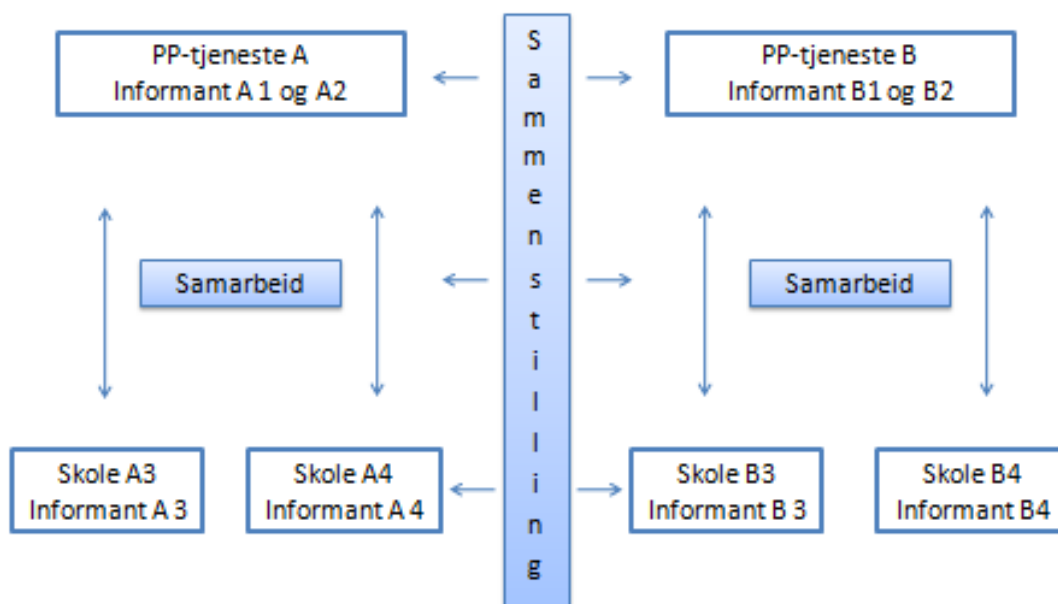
PP-tjeneste A
Informant A 1 og A2

S
a
m
m
e
n
s
t
i
l
l
i
n
g

PP-tjeneste B
Informant B1 og B2

Samarbeid

Samarbeid

Skole A3
Informant A 3

Skole A4
Informant A 4

Skole B3
Informant B 3

Skole B4
Informant B4